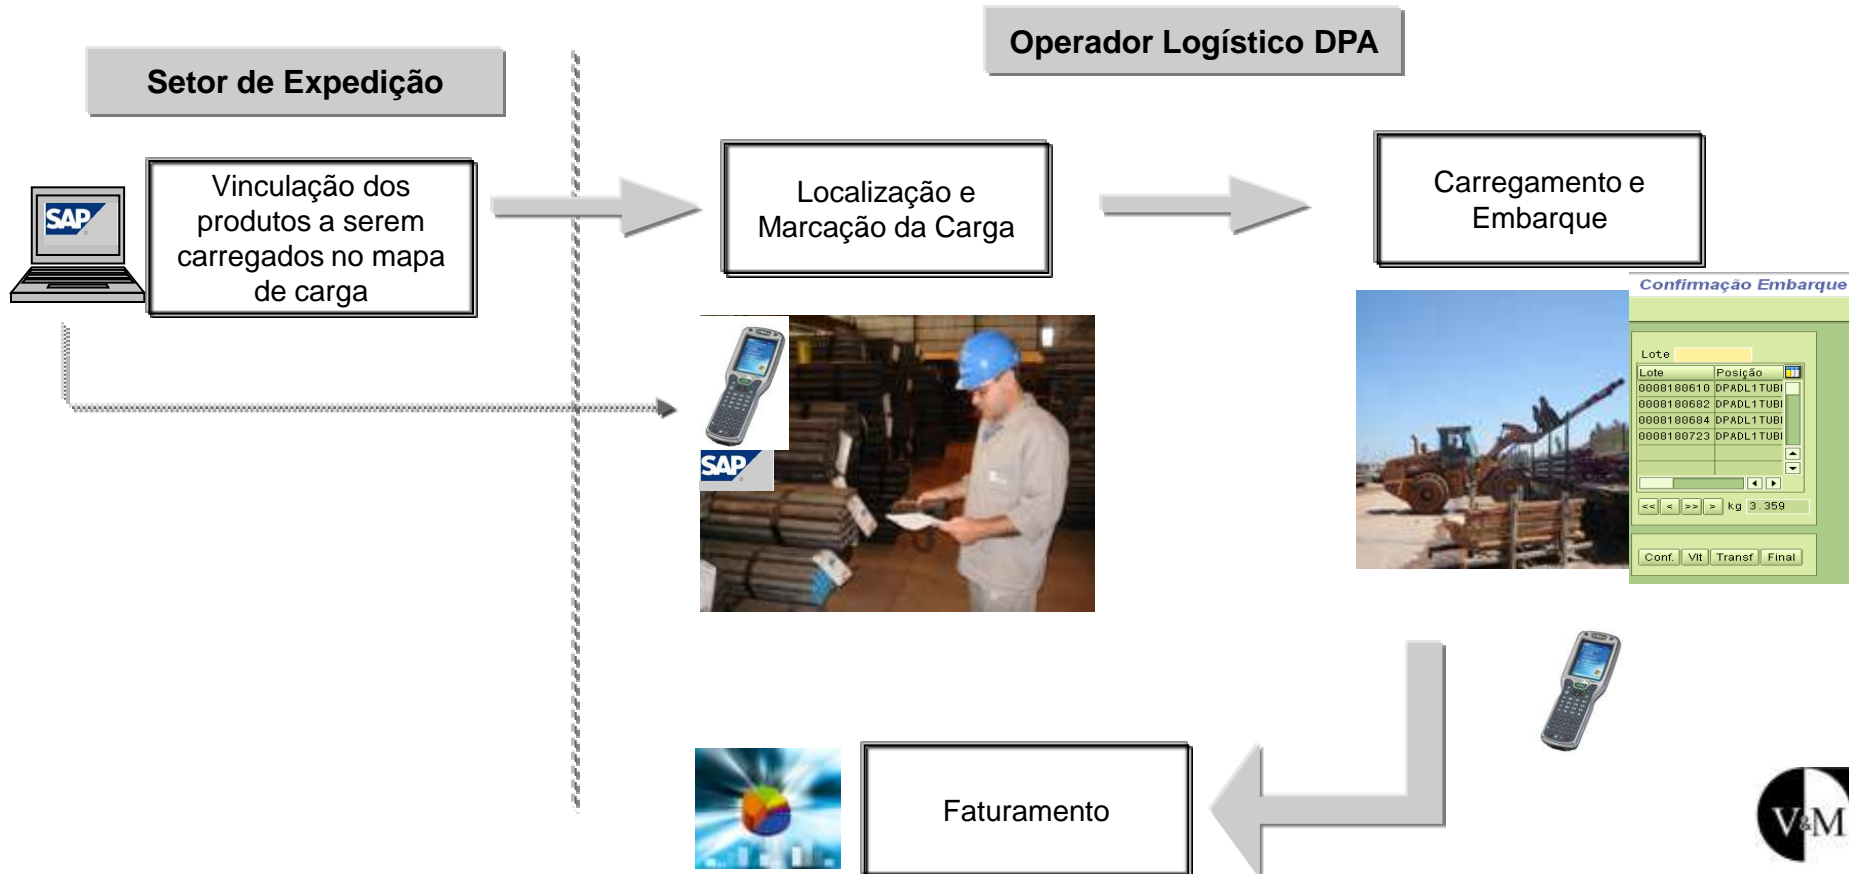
Setor de Expedição

Operador Logístico DPA

SAP

Vinculação dos produtos a serem carregados no mapa de carga

Localização e Marcação da Carga

Carregamento e Embarque

SAP

Confirmação Embarque

Lote

| Lote | Posição |
|---|---|
| 0008180610 | DPADL1TUBI |
| 0008180682 | DPADL1TUBI |
| 0008180684 | DPADL1TUBI |
| 0008180723 | DPADL1TUBI |

<< < >> > kg 3.359

Conf. Vlt Transf Final

Faturamento

V&M